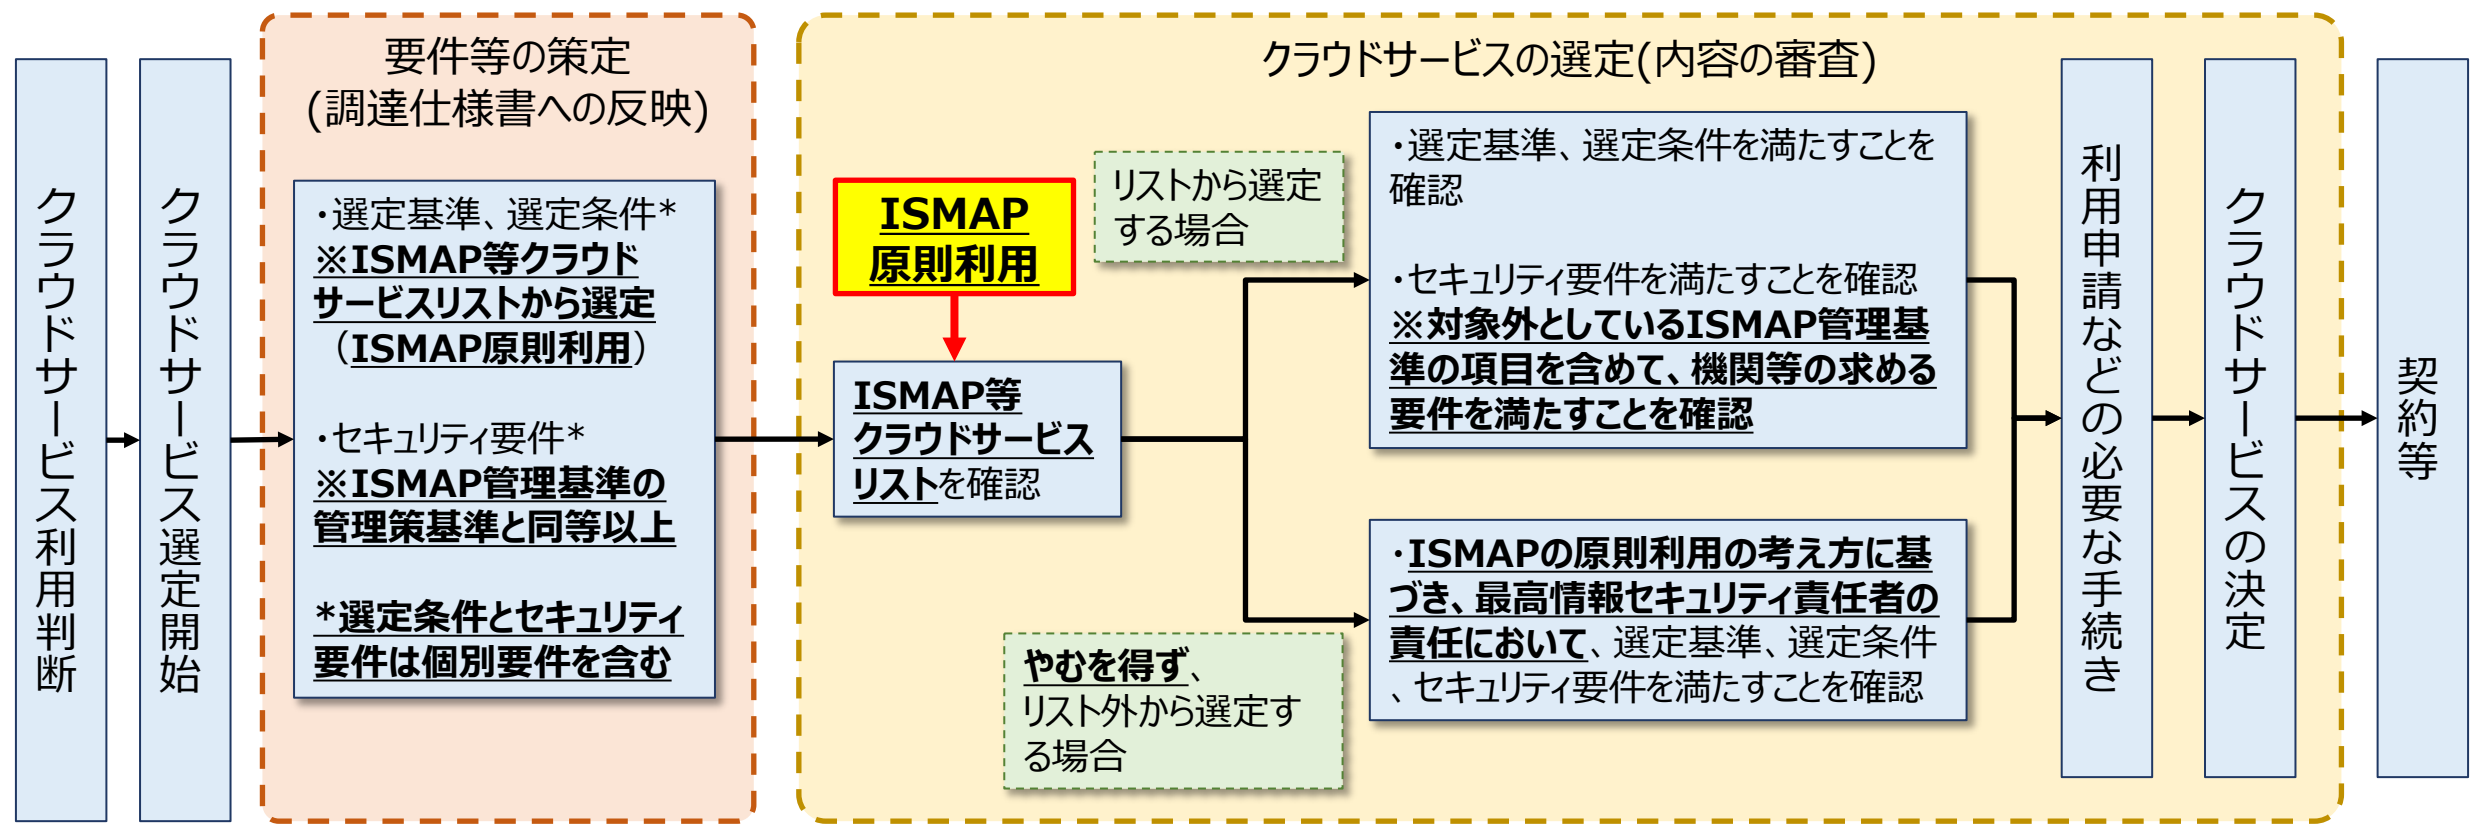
クラウドサービス利用判断

クラウドサービス選定開始

要件等の策定
(調達仕様書への反映)

・選定基準、選定条件*
※ISMAP等クラウドサービスリストから選定（ISMAP原則利用）

・セキュリティ要件*
※ISMAP管理基準の管理策基準と同等以上

*選定条件とセキュリティ要件は個別要件を含む

クラウドサービスの選定(内容の審査)

ISMAP
原則利用

ISMAP等クラウドサービスリストを確認

リストから選定する場合

やむを得ず、リスト外から選定する場合

・選定基準、選定条件を満たすことを確認

・セキュリティ要件を満たすことを確認
※対象外としているISMAP管理基準の項目を含めて、機関等の求める要件を満たすことを確認

・ISMAPの原則利用の考え方に基づき、最高情報セキュリティ責任者の責任において、選定基準、選定条件、セキュリティ要件を満たすことを確認

利用申請などの必要な手続き

クラウドサービスの決定

契約等